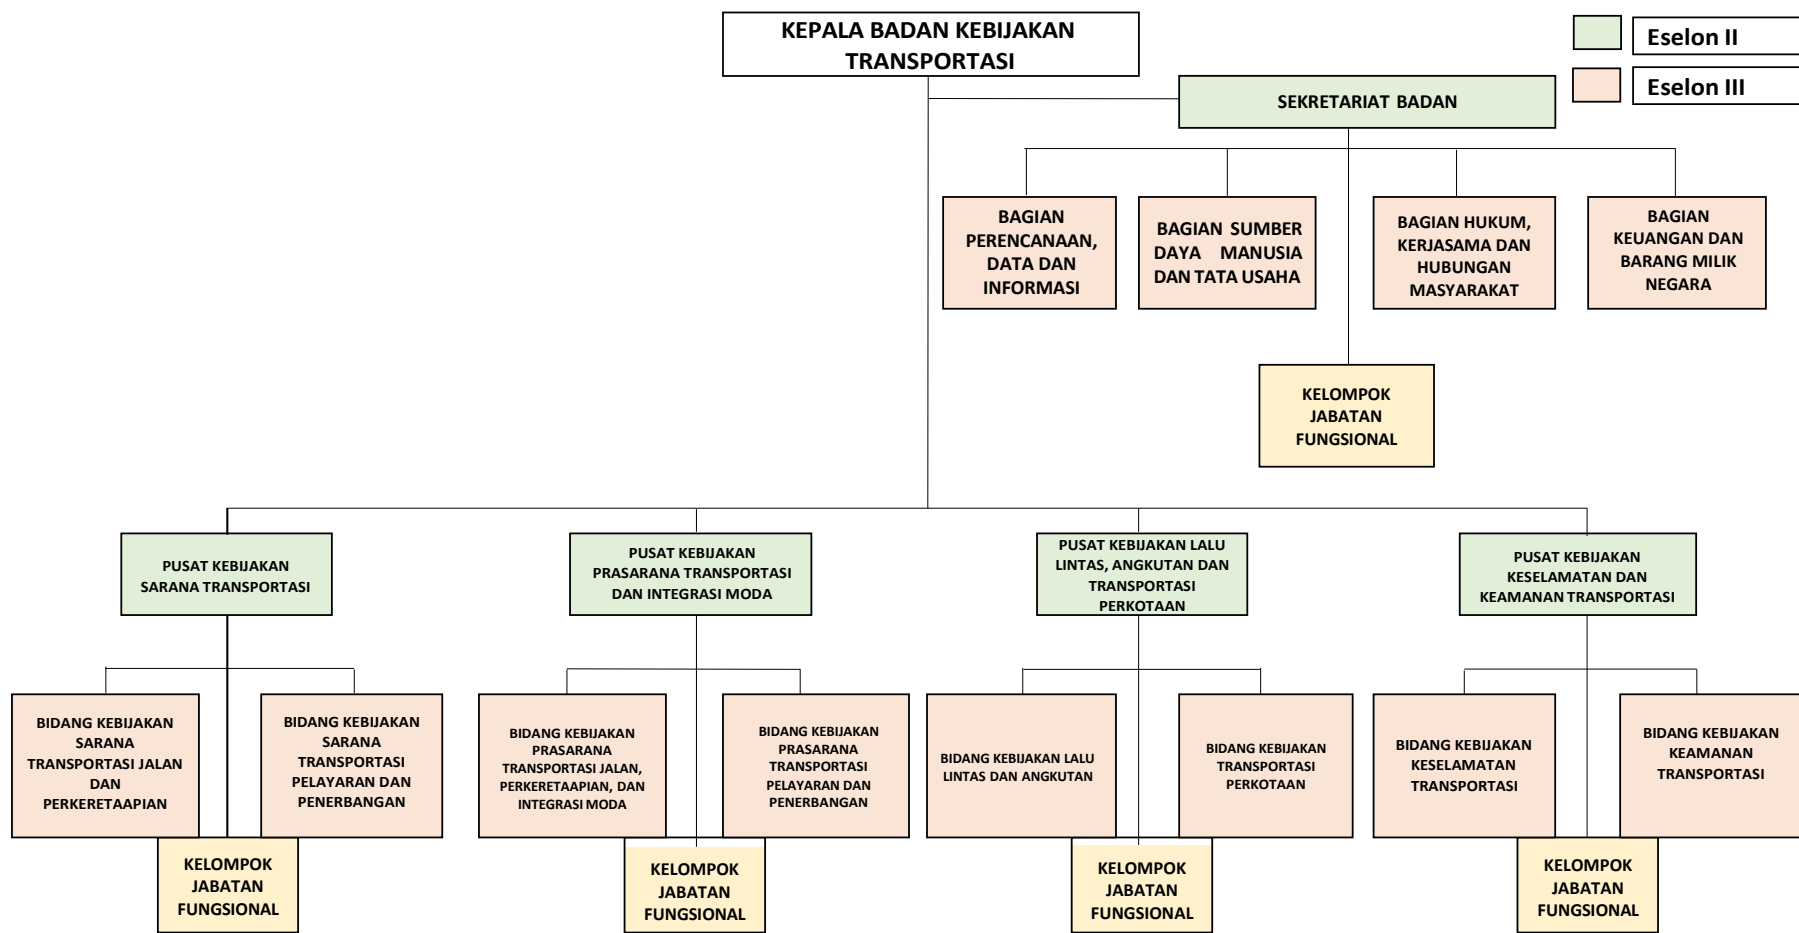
KEPALA BADAN KEBIJAKAN TRANSPORTASI

Eselon II

Eselon III

SEKRETARIAT BADAN

BAGIAN PERENCANAAN, DATA DAN INFORMASI

BAGIAN SUMBER DAYA MANUSIA DAN TATA USAHA

BAGIAN HUKUM, KERJASAMA DAN HUBUNGAN MASYARAKAT

BAGIAN KEUANGAN DAN BARANG MILIK NEGARA

KELOMPOK JABATAN FUNGSIONAL

PUSAT KEBIJAKAN SARANA TRANSPORTASI

PUSAT KEBIJAKAN PRASARANA TRANSPORTASI DAN INTEGRASI MODA

PUSAT KEBIJAKAN LALU LINTAS, ANGKUTAN DAN TRANSPORTASI PERKOTAAN

PUSAT KEBIJAKAN KESELAMATAN DAN KEAMANAN TRANSPORTASI

BIDANG KEBIJAKAN SARANA TRANSPORTASI JALAN DAN PERKERETAAPIAN

BIDANG KEBIJAKAN SARANA TRANSPORTASI PELAYARAN DAN PENERBANGAN

BIDANG KEBIJAKAN PRASARANA TRANSPORTASI JALAN, PERKERETAAPIAN, DAN INTEGRASI MODA

BIDANG KEBIJAKAN PRASARANA TRANSPORTASI PELAYARAN DAN PENERBANGAN

BIDANG KEBIJAKAN LALU LINTAS DAN ANGKUTAN

BIDANG KEBIJAKAN TRANSPORTASI PERKOTAAN

BIDANG KEBIJAKAN KESELAMATAN TRANSPORTASI

BIDANG KEBIJAKAN KEAMANAN TRANSPORTASI

KELOMPOK JABATAN FUNGSIONAL

KELOMPOK JABATAN FUNGSIONAL

KELOMPOK JABATAN FUNGSIONAL

KELOMPOK JABATAN FUNGSIONAL